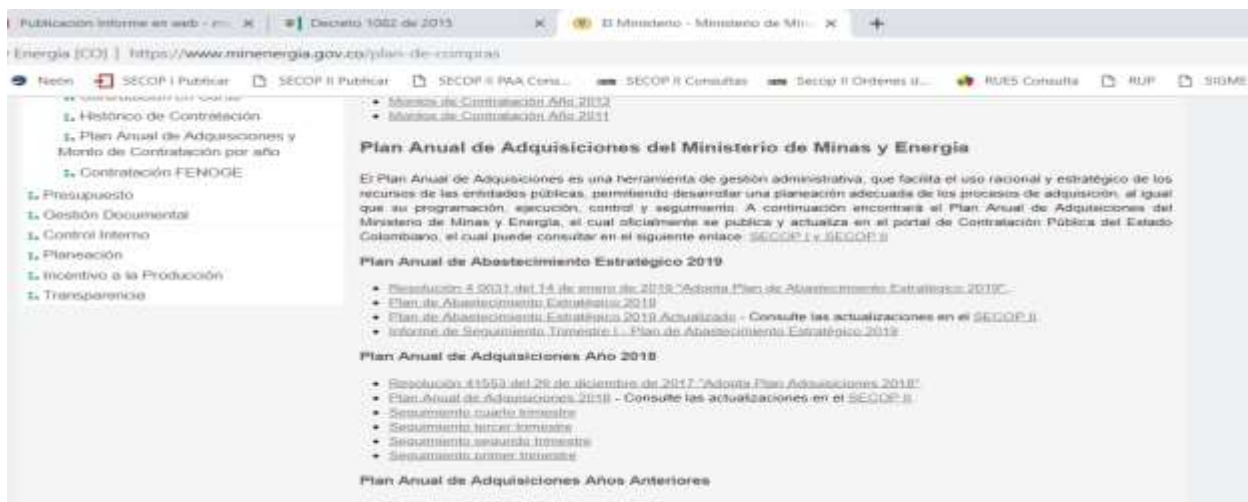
Publicacion informe en web - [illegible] ✕ | Decreto 1082 de 2015 ✕ | El Ministerio - Ministerio de Min ✕ | +

Energia [CO] | https://www.minenergia.gov.co/plan-de-compras

Neón | SECOP I Publicar | SECOP II Publicar | SECOP II PAA Cons... | SECOP II Consultas | Secop II Ordenes d... | RUES Consulta | RUP | SIGME

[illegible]
Histórico de Contratación
Plan Anual de Adquisiciones y Monto de Contratación por año
Contratación FENOGE
Presupuesto
Gestión Documental
Control Interno
Planeación
Incentivo a la Producción
Transparencia

• Montos de Contratación Año 2012
• Montos de Contratación Año 2011

Plan Anual de Adquisiciones del Ministerio de Minas y Energía

El Plan Anual de Adquisiciones es una herramienta de gestión administrativa, que facilita el uso racional y estratégico de los recursos de las entidades públicas, permitiendo desarrollar una planeación adecuada de los procesos de adquisición, al igual que su programación, ejecución, control y seguimiento. A continuación encontrará el Plan Anual de Adquisiciones del Ministerio de Minas y Energía, el cual oficialmente se publica y actualiza en el portal de Contratación Pública del Estado Colombiano, el cual puede consultar en el siguiente enlace: SECOP I y SECOP II

Plan Anual de Abastecimiento Estratégico 2019

• Resolución 4 0031 del 14 de enero de 2019 "Adopta Plan de Abastecimiento Estratégico 2019"
• Plan de Abastecimiento Estratégico 2019
• Plan de Abastecimiento Estratégico 2019 Actualizado - Consulte las actualizaciones en el SECOP II
• Informe de Seguimiento Trimestre I - Plan de Abastecimiento Estratégico 2019

Plan Anual de Adquisiciones Año 2018

• Resolución 41553 del 29 de diciembre de 2017 "Adopta Plan Adquisiciones 2018"
• Plan Anual de Adquisiciones 2018 - Consulte las actualizaciones en el SECOP II
• Seguimiento cuarto trimestre
• Seguimiento tercer trimestre
• Seguimiento segundo trimestre
• Seguimiento primer trimestre

Plan Anual de Adquisiciones Años Anteriores